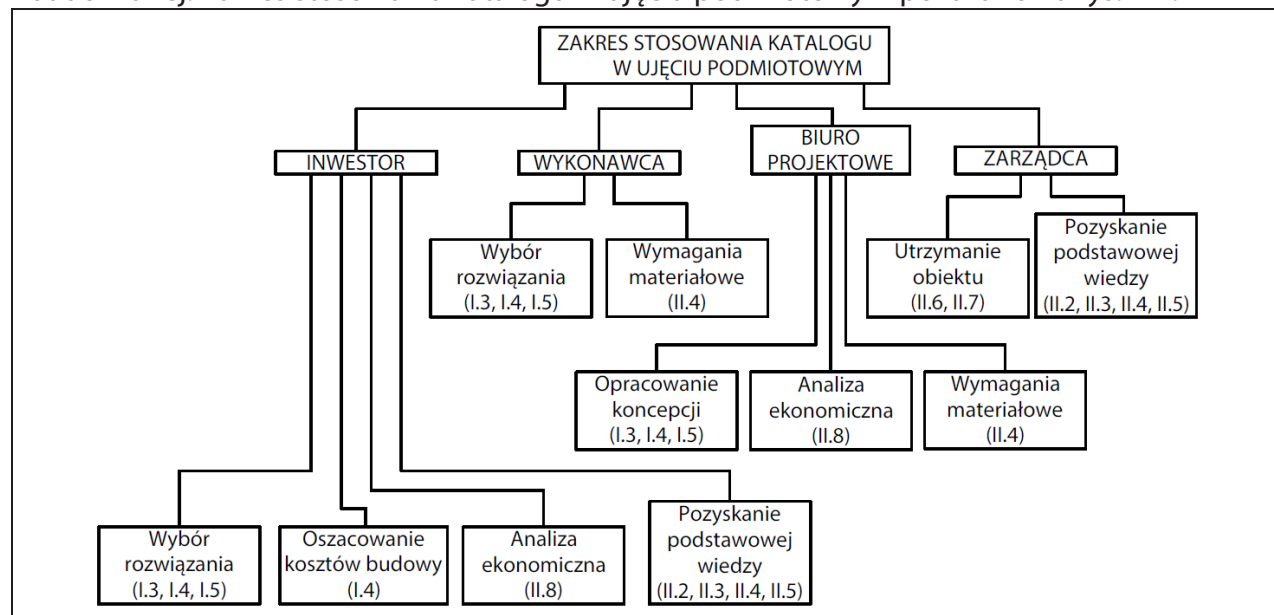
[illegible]

ZAKRES STOSOWANIA KATALOGU W UJĘCIU PODMIOTOWYM

INWESTOR

WYKONAWCA

BIURO PROJEKTOWE

ZARZĄDCA

Wybór rozwiązania (I.3, I.4, I.5)

Wymagania materiałowe (II.4)

Utrzymanie obiektu (II.6, II.7)

Pozyskanie podstawowej wiedzy (II.2, II.3, II.4, II.5)

Opracowanie koncepcji (I.3, I.4, I.5)

Analiza ekonomiczna (II.8)

Wymagania materiałowe (II.4)

Wybór rozwiązania (I.3, I.4, I.5)

Oszacowanie kosztów budowy (I.4)

Analiza ekonomiczna (II.8)

Pozyskanie podstawowej wiedzy (II.2, II.3, II.4, II.5)